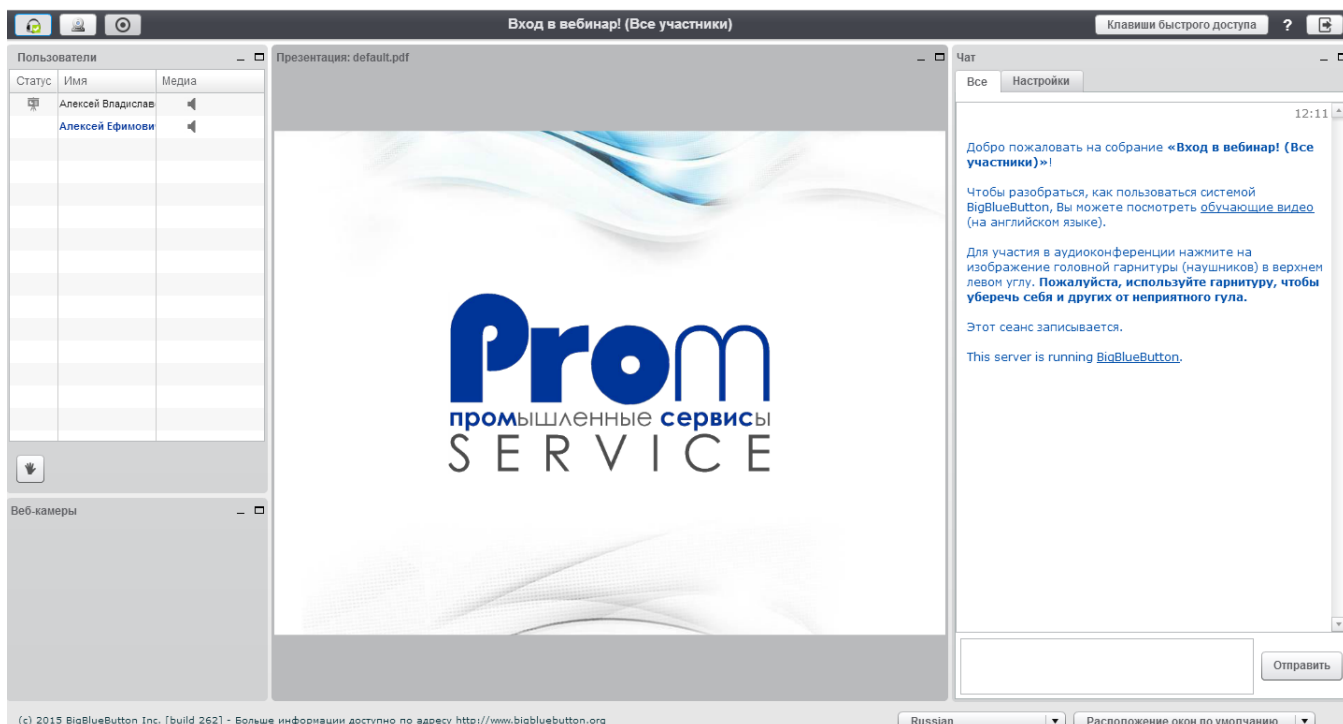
Вход в вебинар! (Все участники)

Клавиши быстрого доступа

?

Пользователи

| Статус | Имя | Медиа |
|---|---|---|
| | Алексей Владислав | |
| | Алексей Ефимови | |

Веб-камеры

Презентация: default.pdf

Prom
промышленные сервисы
SERVICE

Чат

Все

Настройки

12:11

Добро пожаловать на собрание «Вход в вебинар! (Все участники)»!

Чтобы разобраться, как пользоваться системой BigBlueButton, Вы можете посмотреть обучающие видео (на английском языке).

Для участия в аудиоконференции нажмите на изображение головной гарнитуры (наушников) в верхнем левом углу. Пожалуйста, используйте гарнитуру, чтобы уберечь себя и других от неприятного гула.

Этот сеанс записывается.

This server is running BigBlueButton.

Отправить

(c) 2015 BigBlueButton Inc. [build 262] - Больше информации доступно по адресу http://www.bigbluebutton.org

Russian

Расположение окон по умолчанию